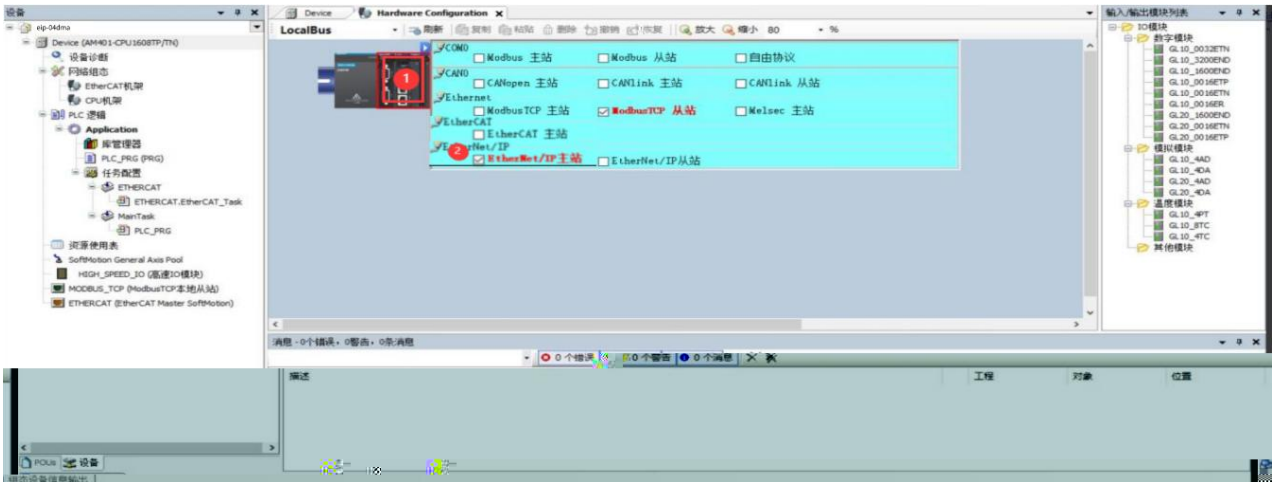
设备

eip-04dma
Device (AM401-CPU1608TP/TN)
设备诊断
网络组态
EtherCAT机架
CPU机架
PLC 逻辑
Application
库管理器
PLC_PRG (PRG)
任务配置
ETHERCAT
ETHERCAT.EtherCAT_Task
MainTask
PLC_PRG
资源使用表
SoftMotion General Axis Pool
HIGH_SPEED_IO (高速IO模块)
MODBUS_TCP (ModbusTCP本地从站)
ETHERCAT (EtherCAT Master SoftMotion)

Device
Hardware Configuration

LocalBus
刷新 复制 粘贴 删除 撤销 恢复 放大 缩小 80 %

COM0
Modbus 主站
Modbus 从站
自由协议
CAN0
CANopen 主站
CANlink 主站
CANlink 从站
Ethernet
ModbusTCP 主站
ModbusTCP 从站
Melsec 主站
EtherCAT
EtherCAT 主站
EtherNet/IP
EtherNet/IP主站
EtherNet/IP从站
1
2

输入/输出模块列表
IO模块
数字模块
GL10_0032ETN
GL10_3200END
GL10_1600END
GL10_0016ETP
GL10_0016ETN
GL10_0016ER
GL20_1600END
GL20_0016ETN
GL20_0016ETP
模拟模块
GL10_4AD
GL10_4DA
GL20_4AD
GL20_4DA
温度模块
GL10_4PT
GL10_8TC
GL10_4TC
其他模块

消息 - 0个错误，0警告，0条消息
0 个错误
0 个警告
0 个消息
描述
工程
对象
位置

POUs
设备